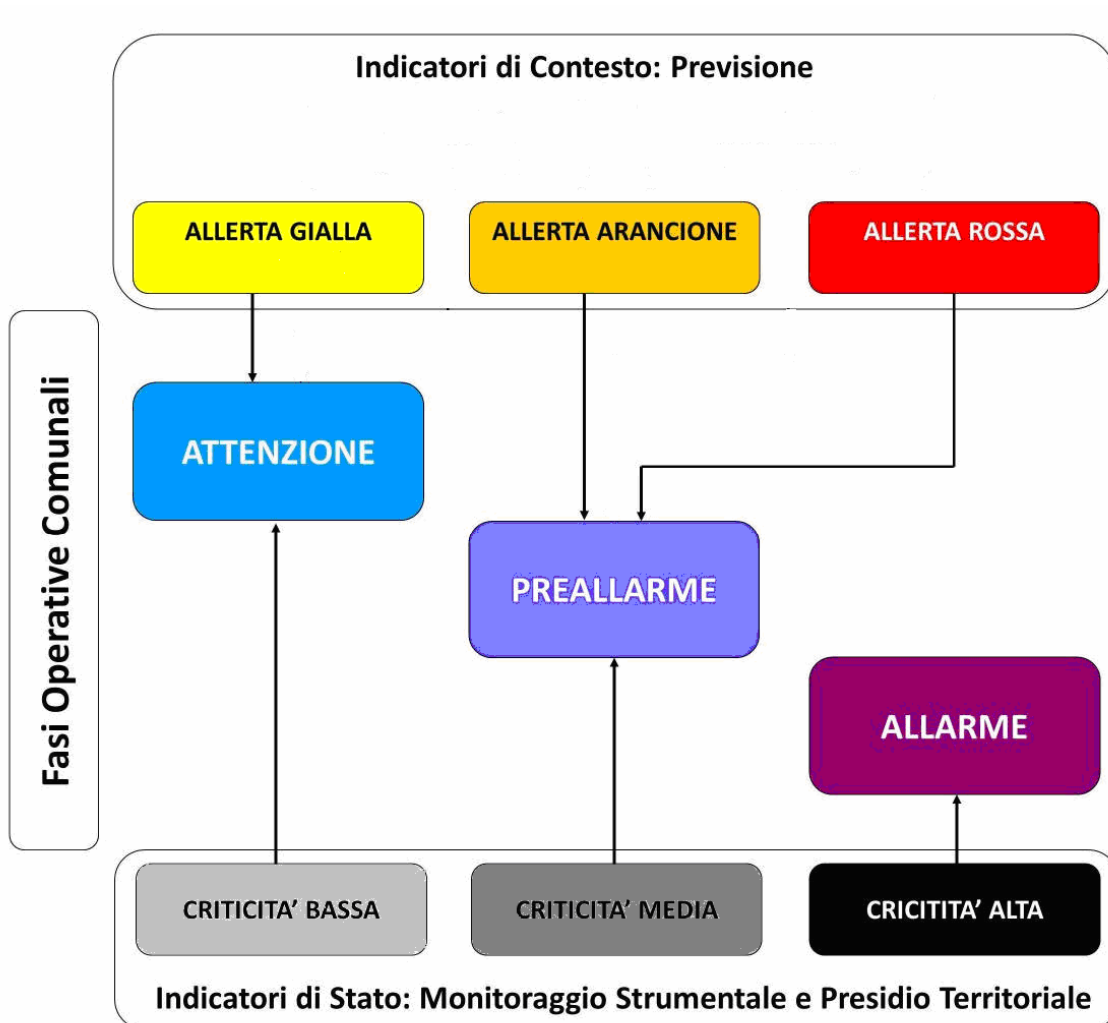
Indicatori di Contesto: Previsione

ALLERTA GIALLA

ALLERTA ARANCIONE

ALLERTA ROSSA

Fasi Operative Comunali

ATTENZIONE

PREALLARME

ALLARME

CRITICITA' BASSA

CRITICITA' MEDIA

CRICITITA' ALTA

Indicatori di Stato: Monitoraggio Strumentale e Presidio Territoriale